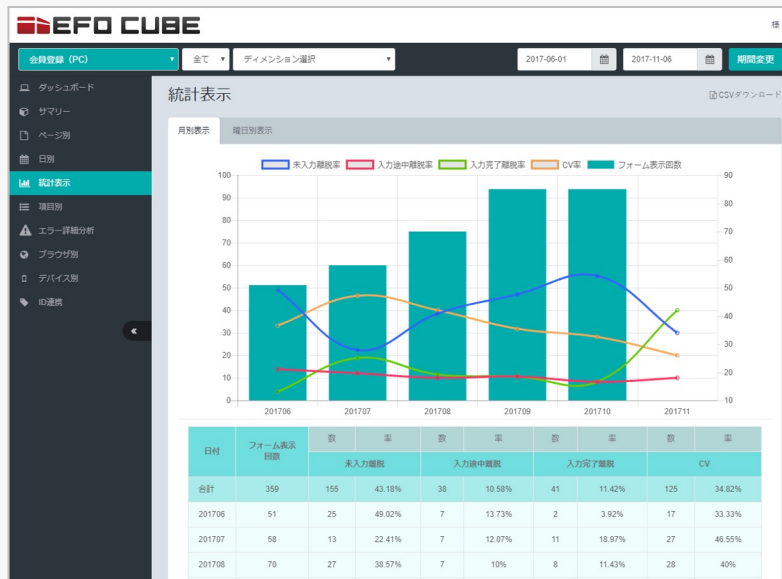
EFO CUBE

様

会員登録（PC）
全て
ディメンション選択
2017-06-01
2017-11-06
期間変更

ダッシュボード
サマリー
ページ別
日別
統計表示
項目別
エラー詳細分析
ブラウザ別
デバイス別
ID連携

«

統計表示

CSVダウンロード

月別表示
曜日別表示

未入力離脱率
入力途中離脱率
入力完了離脱率
CV率
フォーム表示回数

100
90
80
70
60
50
40
30
20
10
0

90
80
70
60
50
40
30
20
10

201706
201707
201708
201709
201710
201711

| 日付 | フォーム表示回数 | 数 | 率 | 数 | 率 | 数 | 率 | 数 | 率 |
|---|---|---|---|---|---|---|---|---|---|
| | | 未入力離脱 | | 入力途中離脱 | | 入力完了離脱 | | CV | |
| 合計 | 359 | 155 | 43.18% | 38 | 10.58% | 41 | 11.42% | 125 | 34.82% |
| 201706 | 51 | 25 | 49.02% | 7 | 13.73% | 2 | 3.92% | 17 | 33.33% |
| 201707 | 58 | 13 | 22.41% | 7 | 12.07% | 11 | 18.97% | 27 | 46.55% |
| 201708 | 70 | 27 | 38.57% | 7 | 10% | 8 | 11.43% | 28 | 40% |